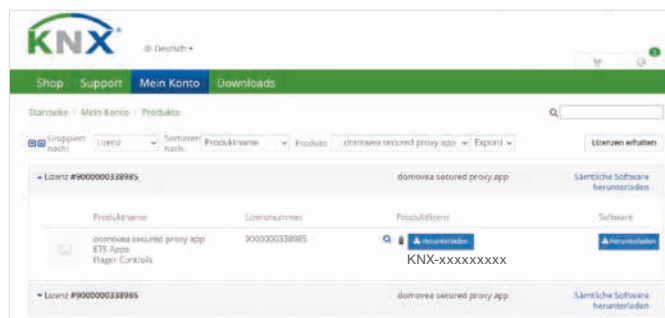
KNX®

Deutsch ▾

0

Shop Support Mein Konto Downloads

Startseite / Mein Konto / Produkte

Gruppiert nach: Lizenz ▾ Sortieren nach: Produktname ▾ Produkt: domovea secured proxy app ▾ Export ▾

Lizenzen erhalten

▴ Lizenz #9000000338985 domovea secured proxy app Sämtliche Software herunterladen

| Produktname | Lizenznummer | Produktlizenz | Software |
|---|---|---|---|
| domovea secured proxy app ETS Apps Hager Controls | 9000000338985 | Herunterladen KNX-xxxxxxxxx | Herunterladen |

▾ Lizenz #9000000338986 domovea secured proxy app Sämtliche Software herunterladen